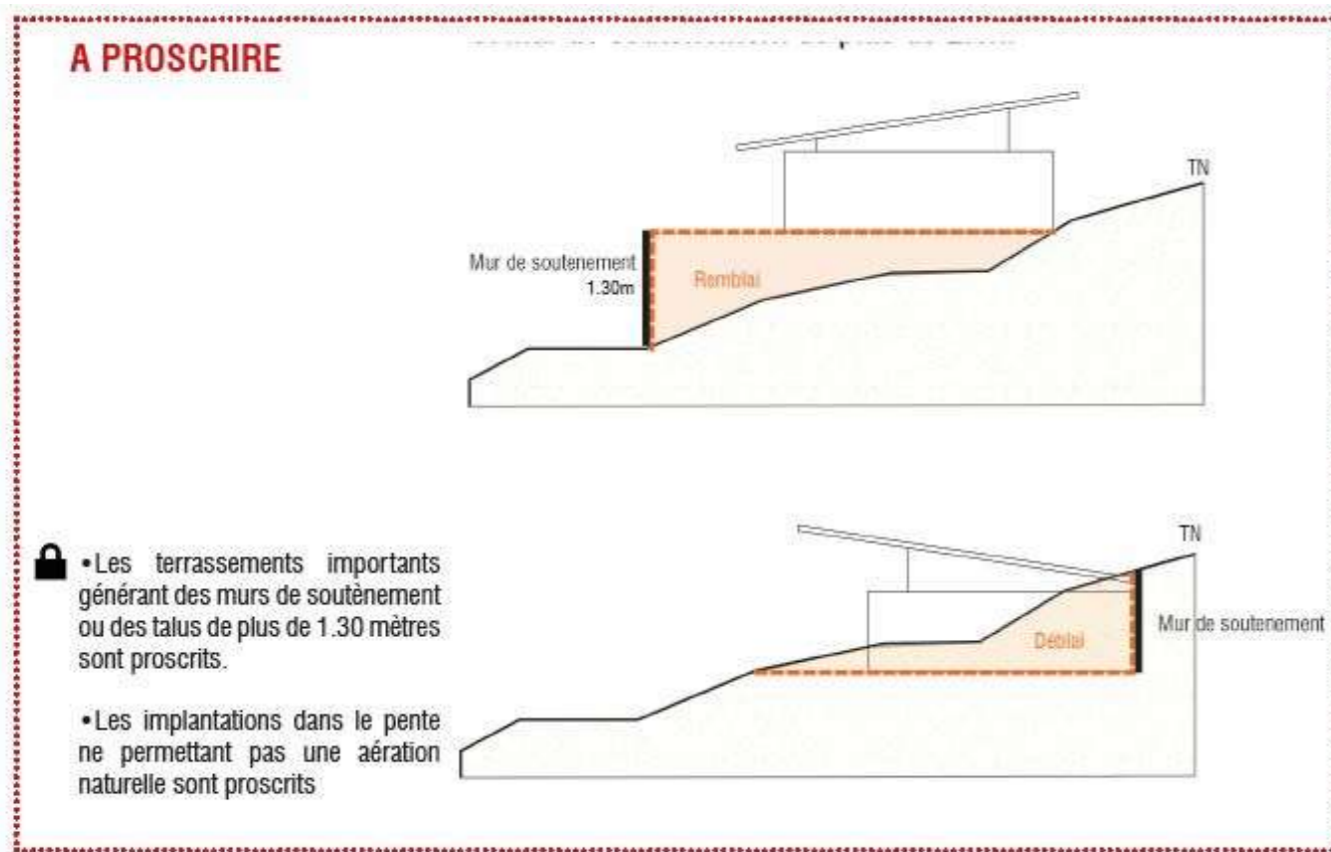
A PROSCRIRE

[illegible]

TN

Mur de soutenement 1.30m

Remblai

TN

•Les terrassements importants générant des murs de soutènement ou des talus de plus de 1.30 mètres sont proscrits.

•Les implantations dans le pente ne permettant pas une aération naturelle sont proscrits

Déblai

Mur de soutenement